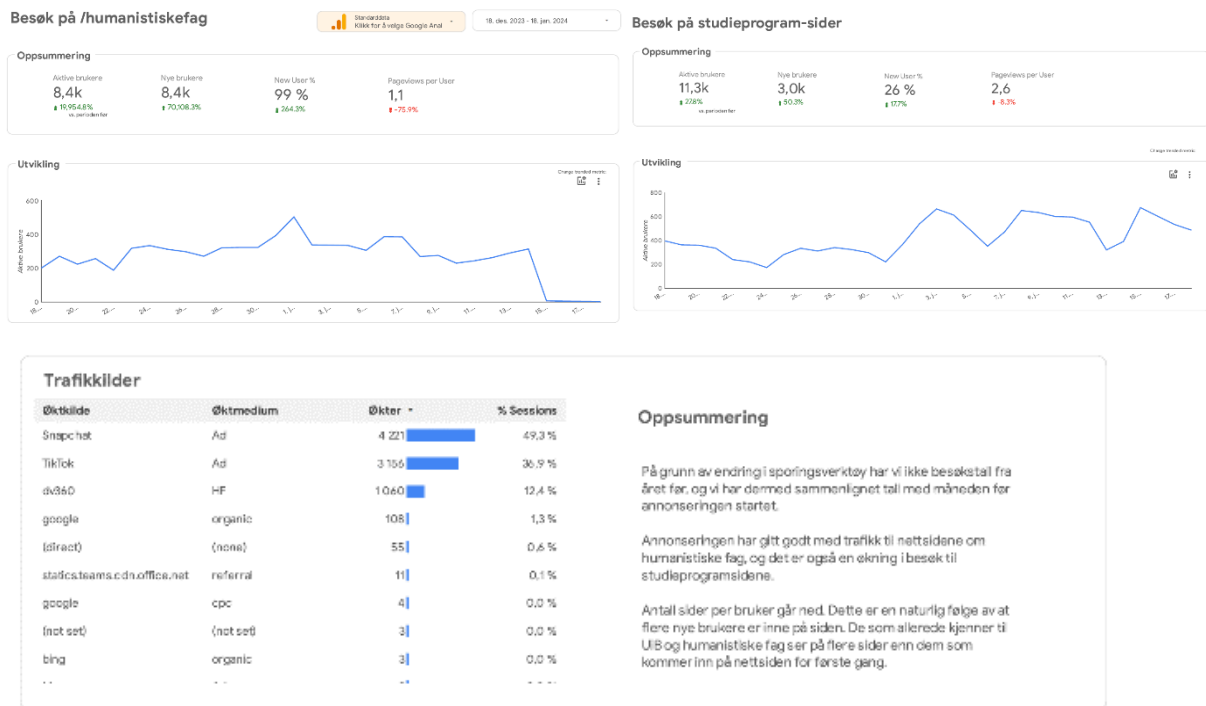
Besøk på /humanistiskefag

Standarddata
Klikk for å velge Google Anal

18. des. 2023 - 18. jan. 2024

Besøk på studieprogram-sider

Oppsummering

Aktive brukere
8,4k
↑ 19.954,8%
vs. perioden før

Nye brukere
8,4k
↑ 70.108,3%

New User %
99 %
↑ 264,3%

Pageviews per User
1,1
↓ -75,9%

Oppsummering

Aktive brukere
11,3k
↑ 27,8%
vs. perioden før

Nye brukere
3,0k
↑ 50,3%

New User %
26 %
↑ 17,7%

Pageviews per User
2,6
↓ -8,3%

Utvikling

Change trended metric

600
400
200
0
Aktive brukere
18.... 20.... 22.... 24.... 26.... 28.... 30.... 1. J... 3. J... 5.... 7. J... 9. J... 11.... 13.... 15.... 17....

Utvikling

Change trended metric

800
600
400
200
0
Aktive brukere
18.... 20.... 22.... 24.... 26.... 28.... 30.... 1. J... 3. J... 5.... 7. J... 9. J... 11.... 13.... 15.... 17....

Trafikkilder

| Øktkilde | Øktmedium | Økter ▾ | % Sessions |
|---|---|---|---|
| Snapchat | Ad | 4 221 | 49,3 % |
| TikTok | Ad | 3 156 | 36,9 % |
| dv360 | HF | 1 060 | 12,4 % |
| google | organic | 108 | 1,3 % |
| (direct) | (none) | 55 | 0,6 % |
| statics.teams.cdn.office.net | referral | 11 | 0,1 % |
| google | cpc | 4 | 0,0 % |
| (not set) | (not set) | 3 | 0,0 % |
| bing | organic | 3 | 0,0 % |

Oppsummering

På grunn av endring i sporingsverktøy har vi ikke besøkstall fra året før, og vi har dermed sammenlignet tall med måneden før annonseringen startet.

Annonseringen har gitt godt med trafikk til nettsidene om humanistiske fag, og det er også en økning i besøk til studieprogramsidene.

Antall sider per bruker går ned. Dette er en naturlig følge av at flere nye brukere er inne på siden. De som allerede kjenner til UiB og humanistiske fag ser på flere sider enn dem som kommer inn på nettsiden for første gang.